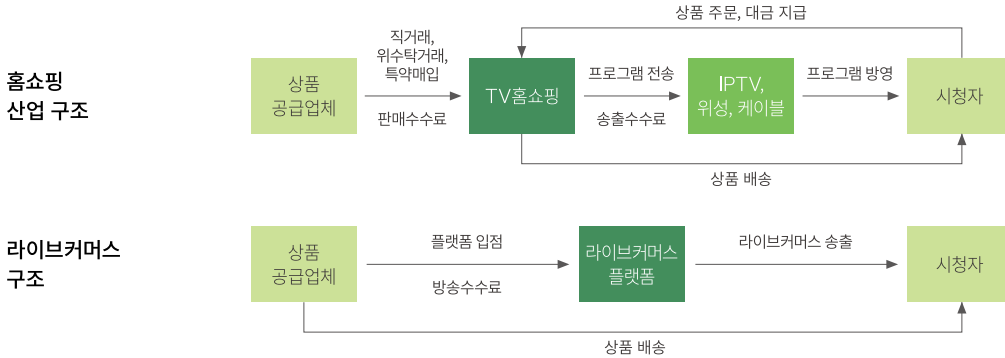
홈쇼핑
산업 구조

상품 주문, 대금 지급

직거래,
위수탁거래,
특약매입

상품
공급업체

판매수수료

TV홈쇼핑

프로그램 전송

송출수수료

IPTV,
위성, 케이블

프로그램 방영

시청자

상품 배송

라이브커머스
구조

상품
공급업체

플랫폼 입점

방송수수료

라이브커머스
플랫폼

라이브커머스 송출

시청자

상품 배송